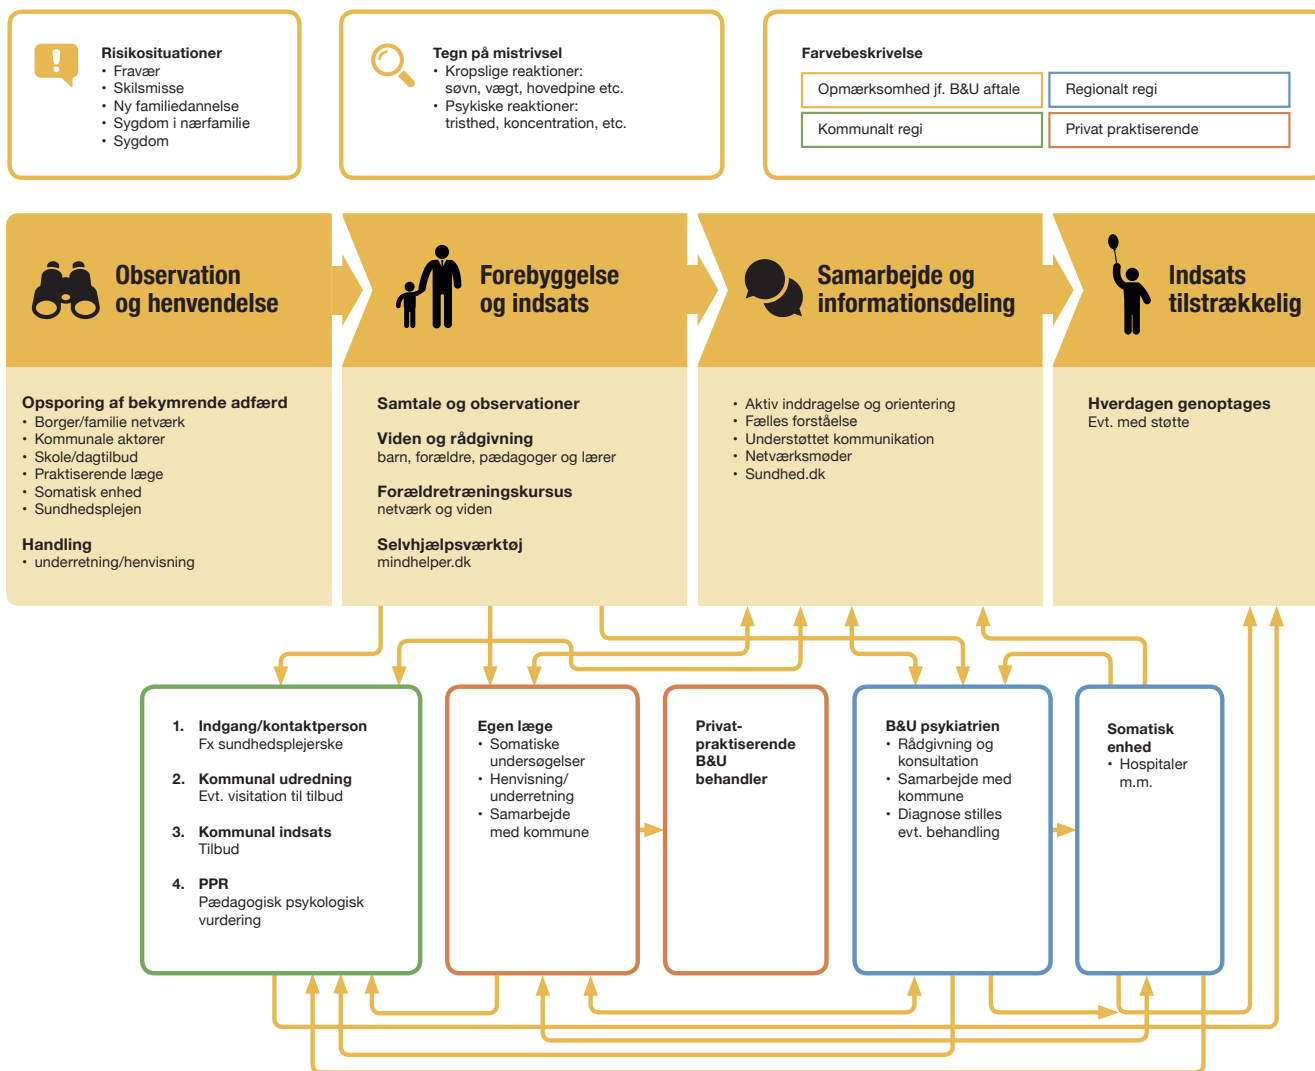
Risikosituationer
• Fravær
• Skilsmisse
• Ny familiedannelse
• Sygdom i nærfamilie
• Sygdom

Tegn på mistrivsel
• Kropslige reaktioner: søvn, vægt, hovedpine etc.
• Psykiske reaktioner: tristhed, koncentration, etc.

Farvebeskrivelse

| Opmærksomhed jf. B&U aftale | Regionalt regi |
|---|---|
| Kommunalt regi | Privat praktiserende |

Observation og henvendelse

Forebyggelse og indsats

Samarbejde og informationsdeling

Indsats tilstrækkelig

Opsporing af bekymrende adfærd
• Borger/familie netværk
• Kommunale aktører
• Skole/dagtilbud
• Praktiserende læge
• Somatisk enhed
• Sundhedsplejen

Handling
• underretning/henvisning

Samtale og observationer

Viden og rådgivning
barn, forældre, pædagoger og lærer

Forældretræningskursus
netværk og viden

Selvhjælpsværktøj
mindhelper.dk

• Aktiv inddragelse og orientering
• Fælles forståelse
• Understøttet kommunikation
• Netværksmøder
• Sundhed.dk

Hverdagen genoptages
Evt. med støtte

1. Indgang/kontaktperson
Fx sundhedsplejerske

2. Kommunal udredning
Evt. visitation til tilbud

3. Kommunal indsats
Tilbud

4. PPR
Pædagogisk psykologisk vurdering

Egen læge
• Somatiske undersøgelser
• Henvisning/ underretning
• Samarbejde med kommune

Privat-praktiserende B&U behandler

B&U psykiatrien
• Rådgivning og konsultation
• Samarbejde med kommune
• Diagnose stilles evt. behandling

Somatisk enhed
• Hospitaler m.m.